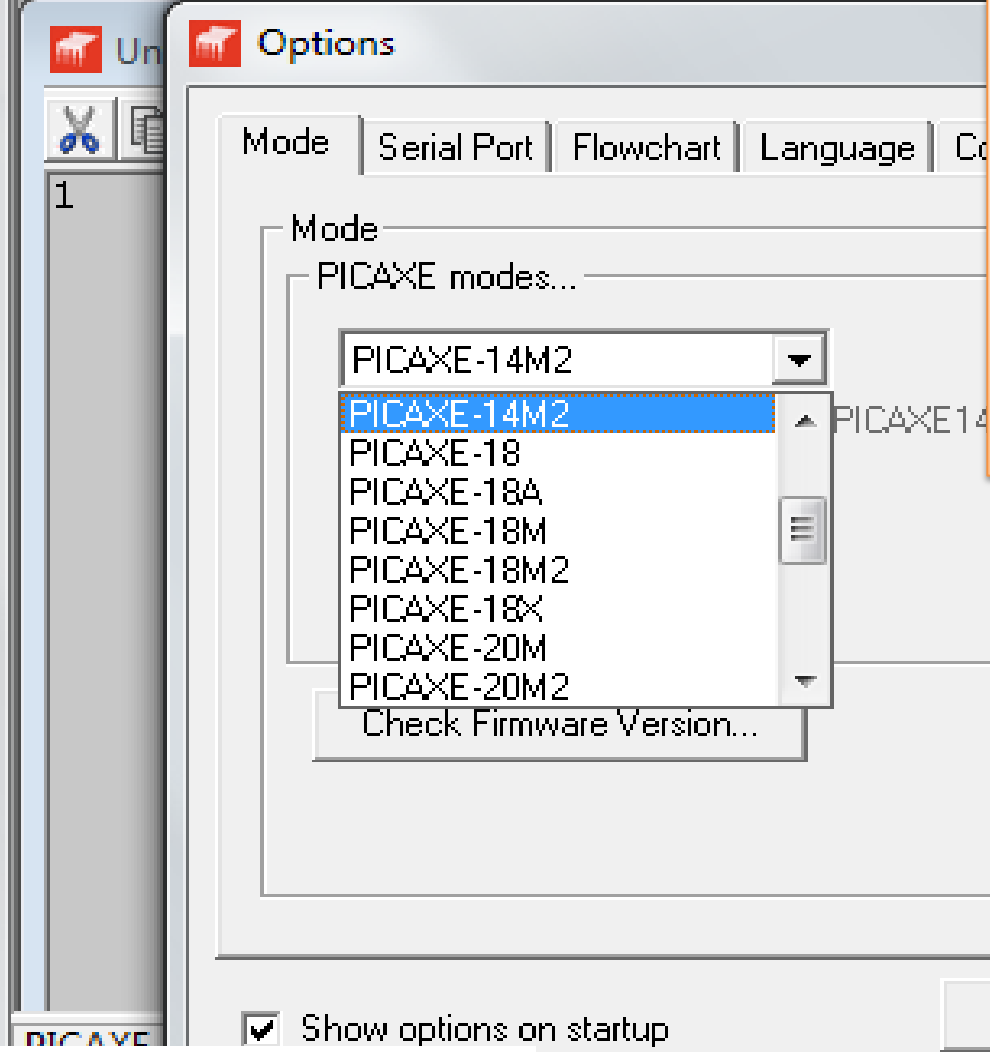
Un

1

PICAXE

Options

Mode | Serial Port | Flowchart | Language | Co

Mode

PICAXE modes...

PICAXE-14M2

PICAXE-14M2
PICAXE-18
PICAXE-18A
PICAXE-18M
PICAXE-18M2
PICAXE-18X
PICAXE-20M
PICAXE-20M2

PICAXE14

Check Firmware Version...

Show options on startup